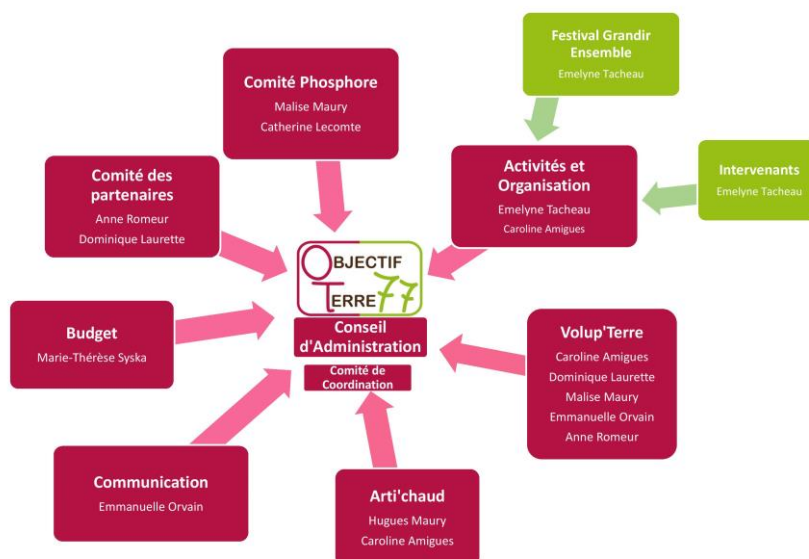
Festival Grandir Ensemble
Emelyne Tacheau

Comité Phosphore
Malise Maury
Catherine Lecomte

Comité des partenaires
Anne Romeur
Dominique Laurette

Activités et Organisation
Emelyne Tacheau
Caroline Amigues

Intervenants
Emelyne Tacheau

OBJECTIF TERRE 77

Conseil d'Administration

Comité de Coordination

Budget
Marie-Thérèse Syska

Volup'Terre
Caroline Amigues
Dominique Laurette
Malise Maury
Emmanuelle Orvain
Anne Romeur

Communication
Emmanuelle Orvain

Arti'chaud
Hugues Maury
Caroline Amigues